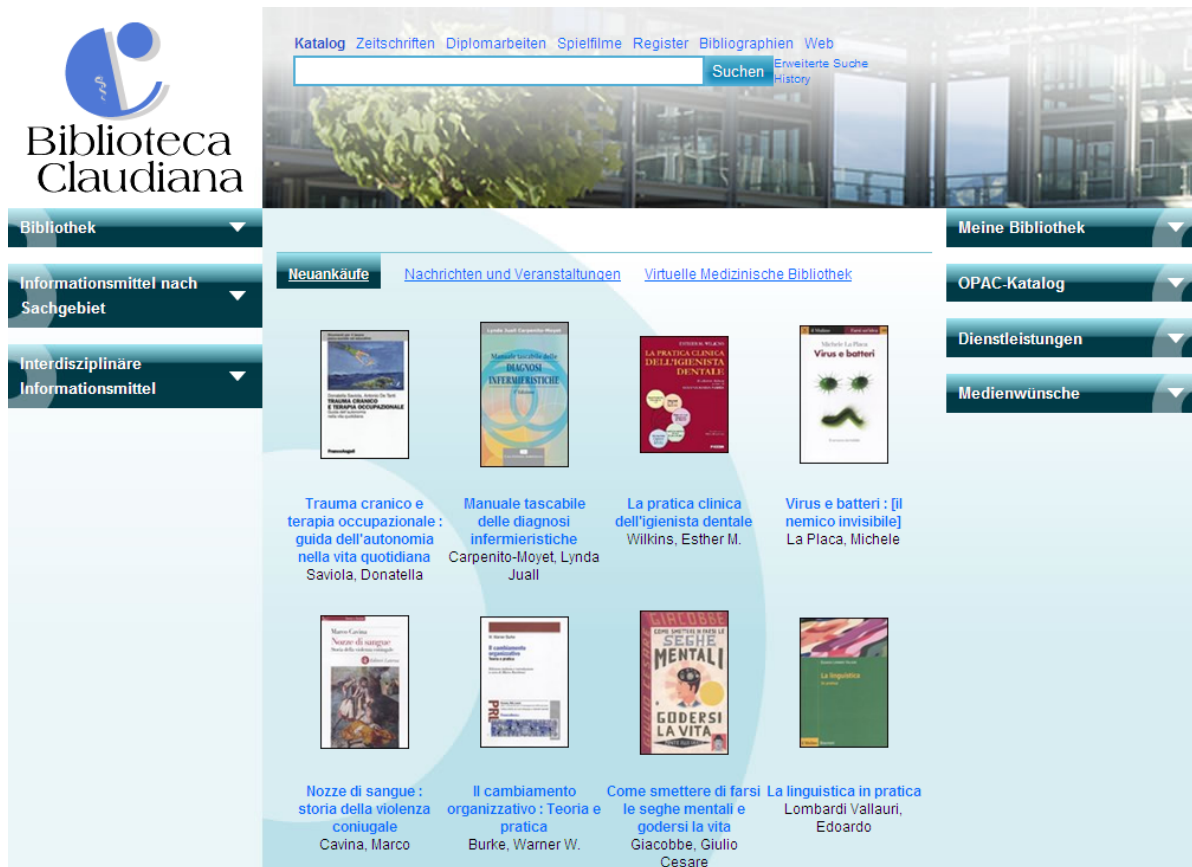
Biblioteca Claudiana

Katalog Zeitschriften Diplomarbeiten Spielfilme Register Bibliographien Web

Suchen

Erweiterte Suche
History

Bibliothek

Informationsmittel nach Sachgebiet

Interdisziplinäre Informationsmittel

Neuankäufe Nachrichten und Veranstaltungen Virtuelle Medizinische Bibliothek

Trauma cranico e terapia occupazionale : guida dell'autonomia nella vita quotidiana
Saviola, Donatella

Manuale tascabile delle diagnosi infermieristiche
Carpenito-Moyet, Lynda Juall

La pratica clinica dell'igienista dentale
Wilkins, Esther M.

Virus e batteri : [il nemico invisibile]
La Placa, Michele

Nozze di sangue : storia della violenza coniugale
Cavina, Marco

Il cambiamento organizzativo : Teoria e pratica
Burke, Warner W.

Come smettere di farsi le seghe mentali e godersi la vita
Giacobbe, Giulio Cesare

La linguistica in pratica
Lombardi Vallauri, Edoardo

Meine Bibliothek

OPAC-Katalog

Dienstleistungen

Medienwünsche